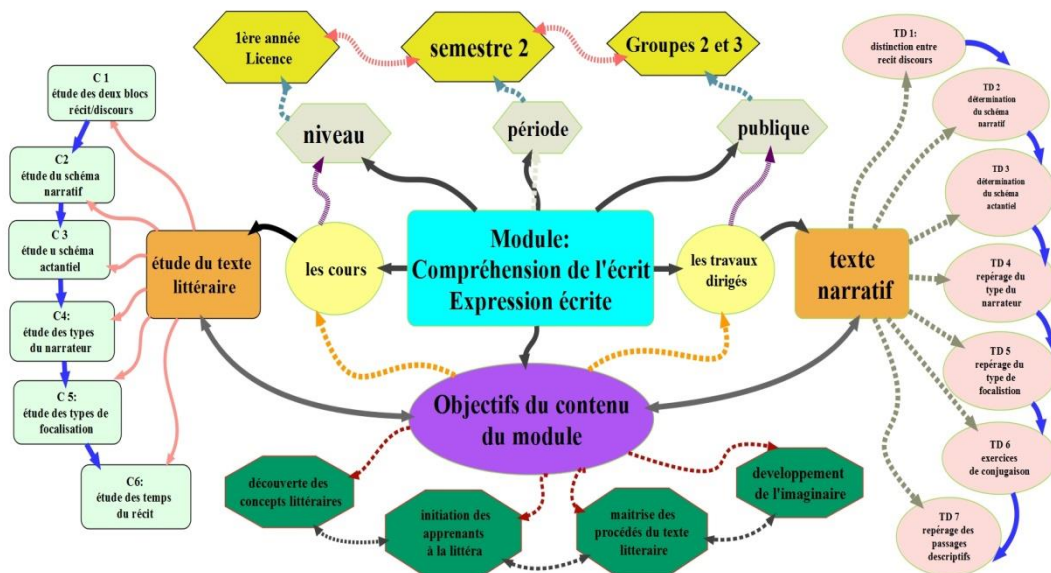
1ère année Licence

semestre 2

Groupes 2 et 3

niveau

période

publique

Module: Compréhension de l'écrit Expression écrite

les cours

les travaux dirigés

étude du texte littéraire

texte narratif

Objectifs du contenu du module

C 1 étude des deux blocs récit/discours

C2 étude du schéma narratif

C 3 étude u schéma actantiel

C4: étude des types du narrateur

C 5: étude des types de focalisation

C6: étude des temps du récit

TD 1: distinction entre recit discours

TD 2 détermination du schéma narratif

TD 3 détermination du schéma actantiel

TD 4 repérage du type du narrateur

TD 5 repérage du type de focalistion

TD 6 exercices de conjugaison

TD 7 repérage des passages descriptifs

découverte des concepts littéraires

initiation des apprenants à la littéra

maitrise des procédés du texte litteraire

developpement de l'imaginaire